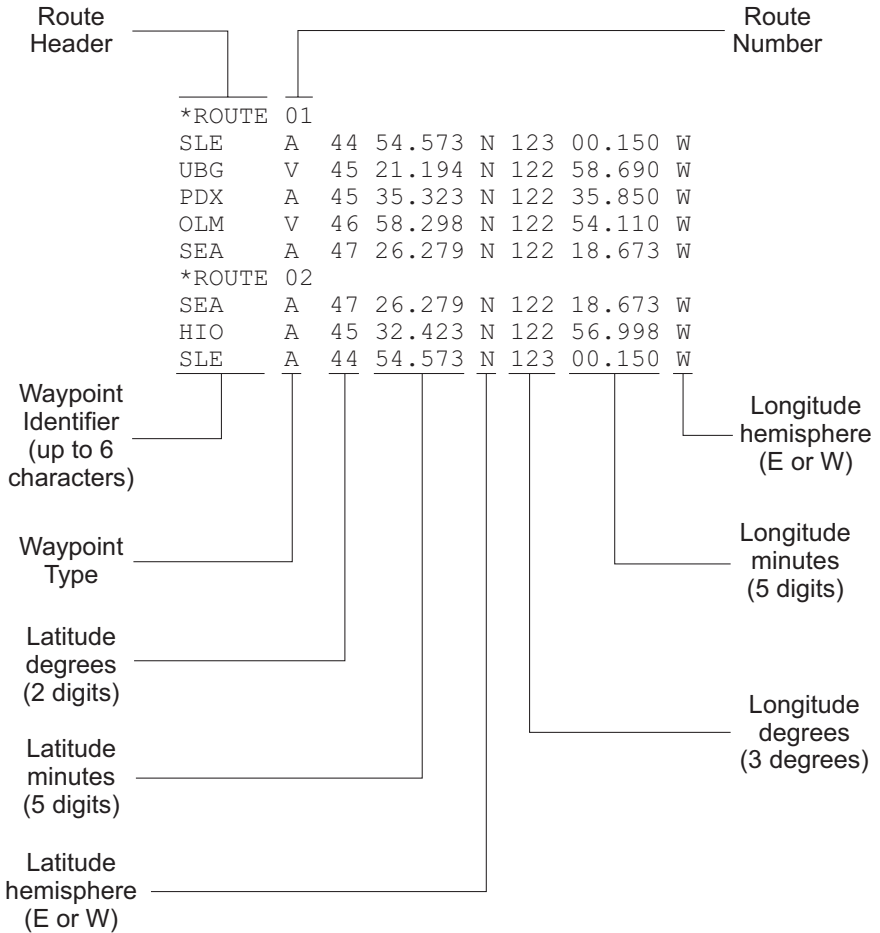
Route Header

Route Number

*ROUTE 01
SLE A 44 54.573 N 123 00.150 W
UBG V 45 21.194 N 122 58.690 W
PDX A 45 35.323 N 122 35.850 W
OLM V 46 58.298 N 122 54.110 W
SEA A 47 26.279 N 122 18.673 W
*ROUTE 02
SEA A 47 26.279 N 122 18.673 W
HIO A 45 32.423 N 122 56.998 W
SLE A 44 54.573 N 123 00.150 W

Waypoint Identifier (up to 6 characters)

Longitude hemisphere (E or W)

Waypoint Type

Longitude minutes (5 digits)

Latitude degrees (2 digits)

Longitude degrees (3 degrees)

Latitude minutes (5 digits)

Latitude hemisphere (E or W)